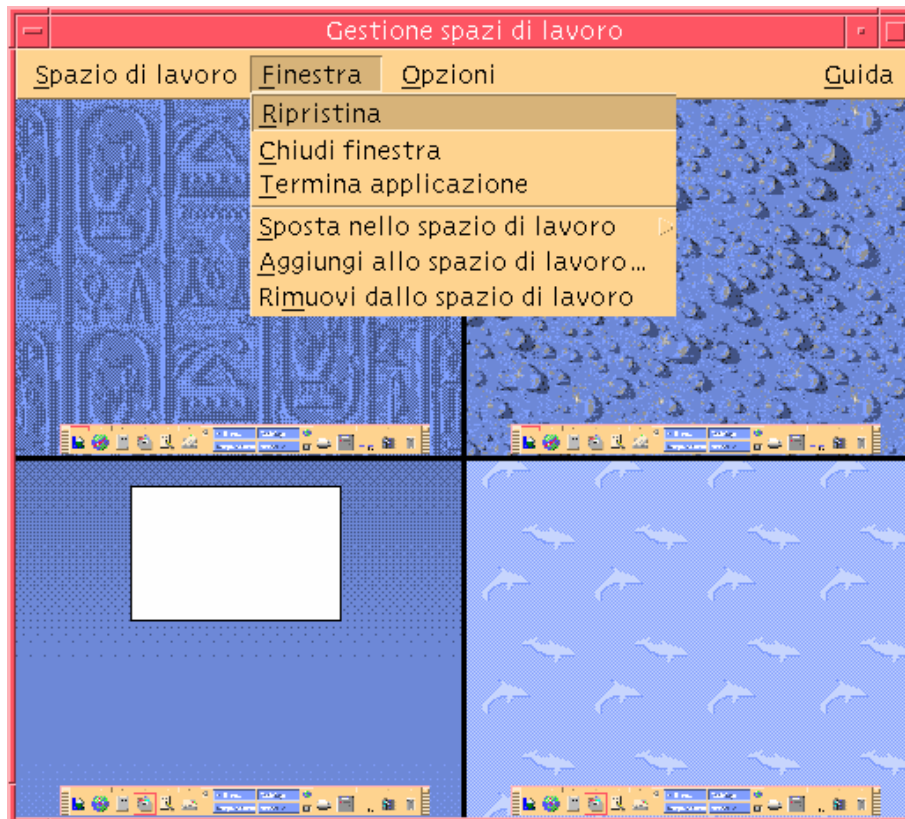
Gestione spazi di lavoro

Spazio di lavoro  Finestra  Opzioni  Guida

Ripristina
Chiudi finestra
Termina applicazione
Sposta nello spazio di lavoro
Aggiungi allo spazio di lavoro...
Rimuovi dallo spazio di lavoro